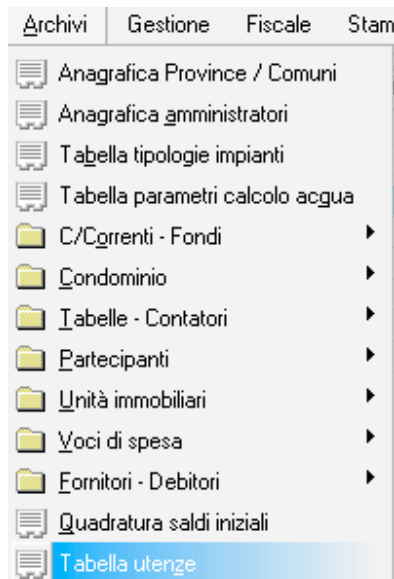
Archivi | Gestione | Fiscale | Stam

Anagrafica Province / Comuni
Anagrafica amministratori
Tabella tipologie impianti
Tabella parametri calcolo acqua
C/Correnti - Fondi
Condominio
Tabelle - Contatori
Partecipanti
Unità immobiliari
Voci di spesa
Fornitori - Debitori
Quadratura saldi iniziali
Tabella utenze